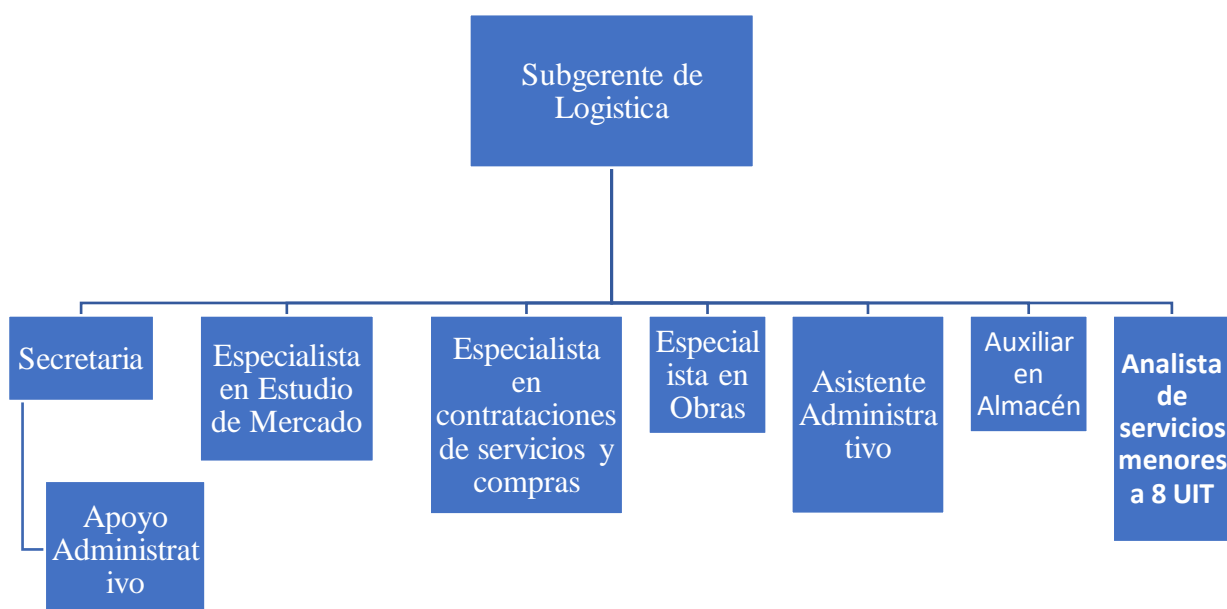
Subgerente de Logistica

Secretaria

Apoyo Administrat ivo

Especialista en Estudio de Mercado

Especialista en contrataciones de servicios y compras

Especial ista en Obras

Asistente Administra tivo

Auxiliar en Almacén

Analista de servicios menores a 8 UIT